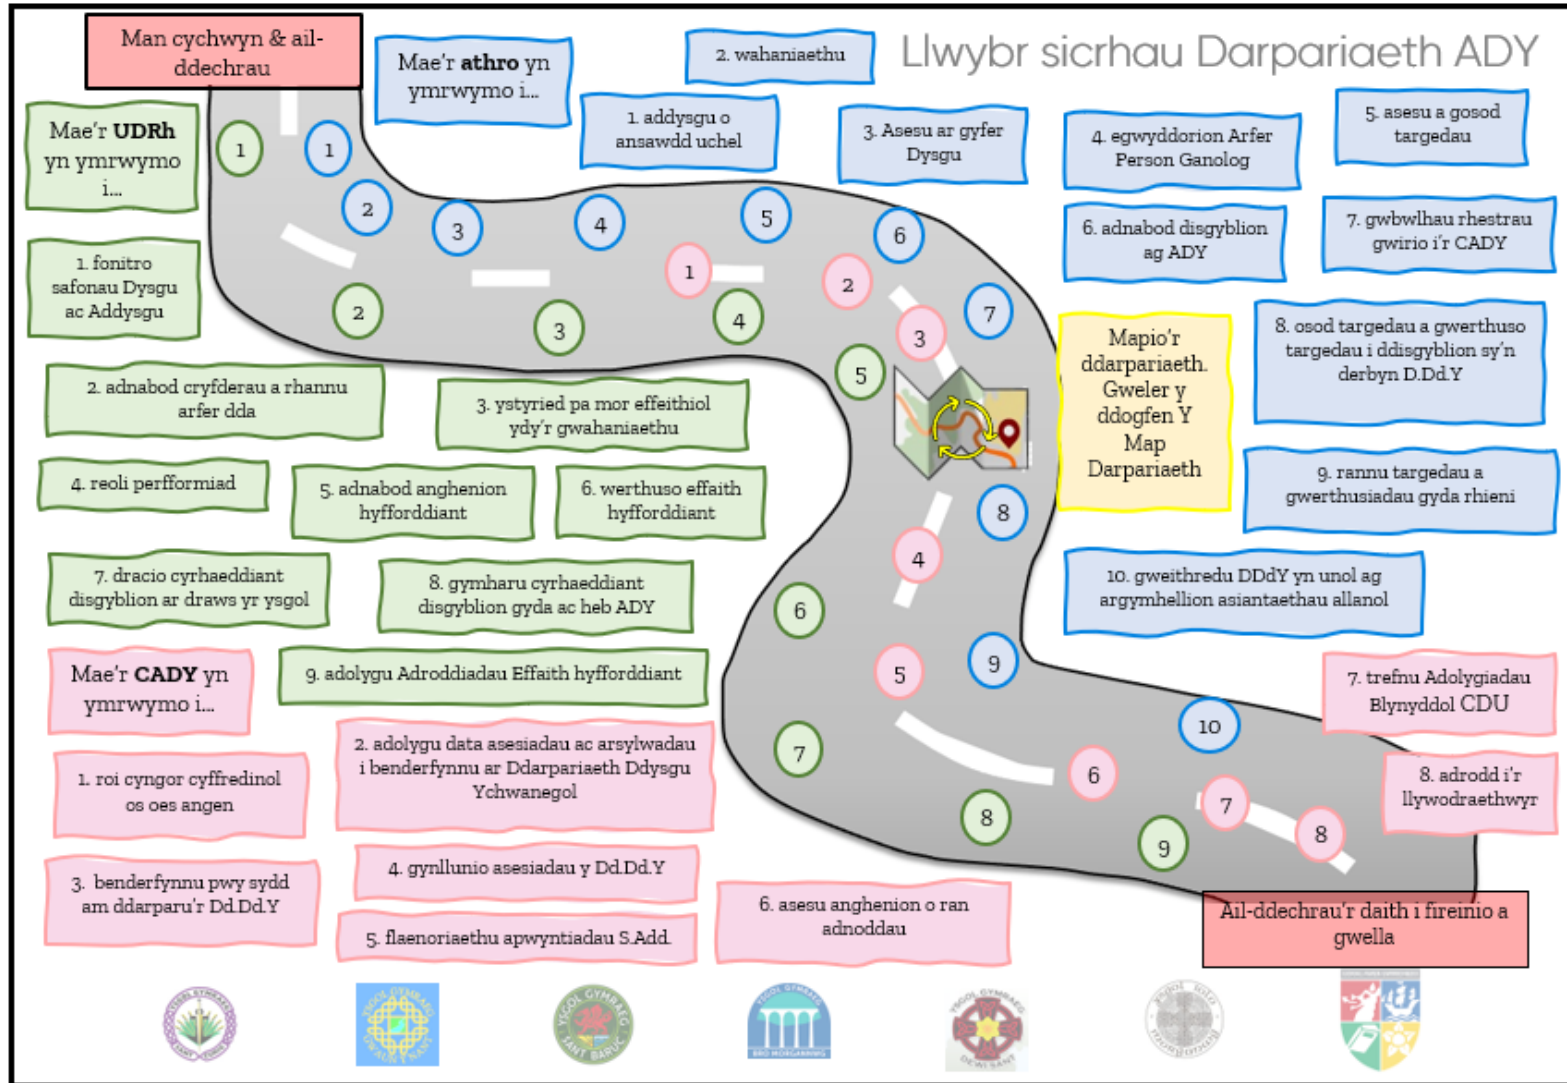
Man cychwyn & ail-ddechrau

Mae'r **athro** yn ymrwymo i...

2. wahaniaethu

Llwybr sicrhau Darpariaeth ADY

1. addysgu o ansawdd uchel

3. Asesu ar gyfer Dysgu

4. egwyddorion Arfer Person Ganolog

5. asesu a gosod targedau

6. adnabod disgyblion ag ADY

7. gwbwlhau rhestrau gwirio i'r CADY

8. osod targedau a gwerthuso targedau i ddisgyblion sy'n derbyn D.Dd.Y

9. rannu targedau a gwerthusiadau gyda rhieni

10. gweithredu DDdY yn unol ag argymhellion asiantaethau allanol

Mae'r **UDRh** yn ymrwymo i...

1. fonitro safonau Dysgu ac Addysgu

2. adnabod cryfderau a rhannu arfer dda

3. ystyried pa mor effeithiol ydy'r gwahaniaethu

4. reoli perfformiad

5. adnabod anghenion hyfforddiant

6. werthuso effaith hyfforddiant

7. dracio cyrhaeddiant disgyblion ar draws yr ysgol

8. gymharu cyrhaeddiant disgyblion gyda ac heb ADY

9. adolygu Adroddiadau Effaith hyfforddiant

Mapio'r ddarpariaeth. Gweler y ddogfen Y Map Darpariaeth

Mae'r **CADY** yn ymrwymo i...

1. roi cyngor cyffredinol os oes angen

2. adolygu data asesiadau ac arsylwadau i benderfynnu ar Ddarpariaeth Ddysgu Ychwanegol

3. benderfynnu pwy sydd am ddarparu'r Dd.Dd.Y

4. gynllunio asesiadau y Dd.Dd.Y

5. flaenoriaethu apwyntiadau S.Add.

6. asesu anghenion o ran adnoddau

7. trefnu Adolygiadau Blynyddol CDU

8. adrodd i'r llywodraethwyr

Ail-ddechrau'r daith i fireinio a gwella

1 2 3 4 5 6 7 8 9 10
1 2 3 4 5 6 7 8 9
1 2 3 4 5 6 7 8